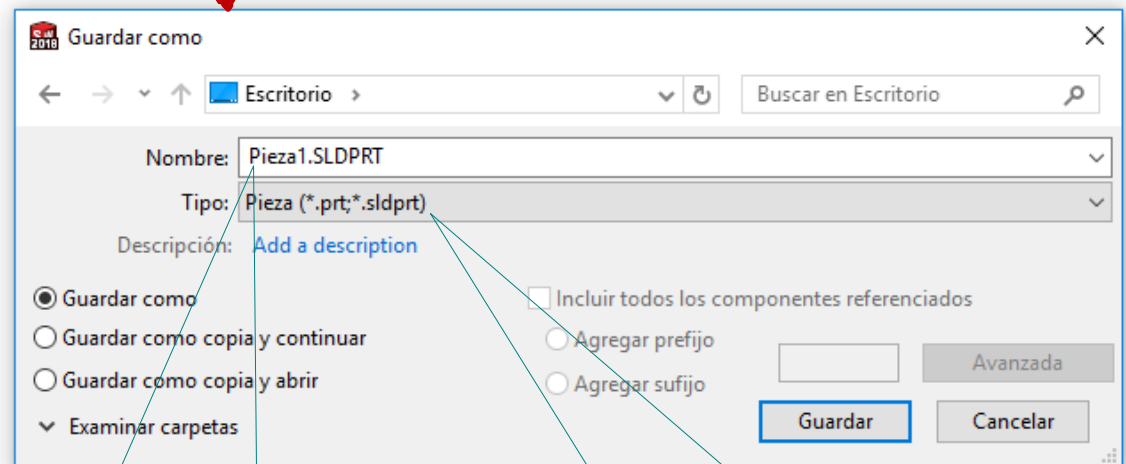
Guardar como

Escritorio >

Buscar en Escritorio

Nombre: Pieza1.SLDPRT

Tipo: Pieza (*.prt;*.sldprt)

Descripción: Add a description

Guardar como

Guardar como copia y continuar

Guardar como copia y abrir

Incluir todos los componentes referenciados

Agregar prefijo

Agregar sufijo

Avanzada

Examinar carpetas

Guardar

Cancelar